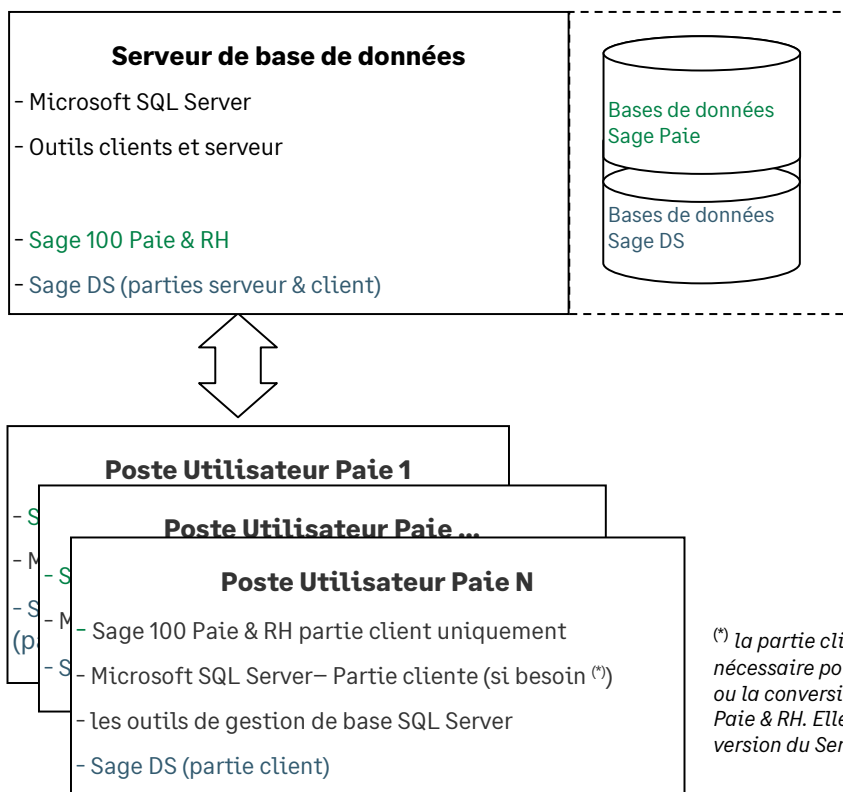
Serveur de base de données

- Microsoft SQL Server

- Outils clients et serveur

- Sage 100 Paie & RH

- Sage DS (parties serveur & client)

Bases de données Sage Paie

Bases de données Sage DS

Poste Utilisateur Paie 1

- S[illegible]

- M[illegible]

- S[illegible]

(p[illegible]

Poste Utilisateur Paie …

- S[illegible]

- M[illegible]

- S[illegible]

Poste Utilisateur Paie N

- Sage 100 Paie & RH partie client uniquement

- Microsoft SQL Server– Partie cliente (si besoin $^{(*)}$)

- les outils de gestion de base SQL Server

- Sage DS (partie client)

$^{(*)}$ la partie cli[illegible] nécessaire po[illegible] ou la conversi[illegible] Paie & RH. Elle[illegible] version du Ser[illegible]